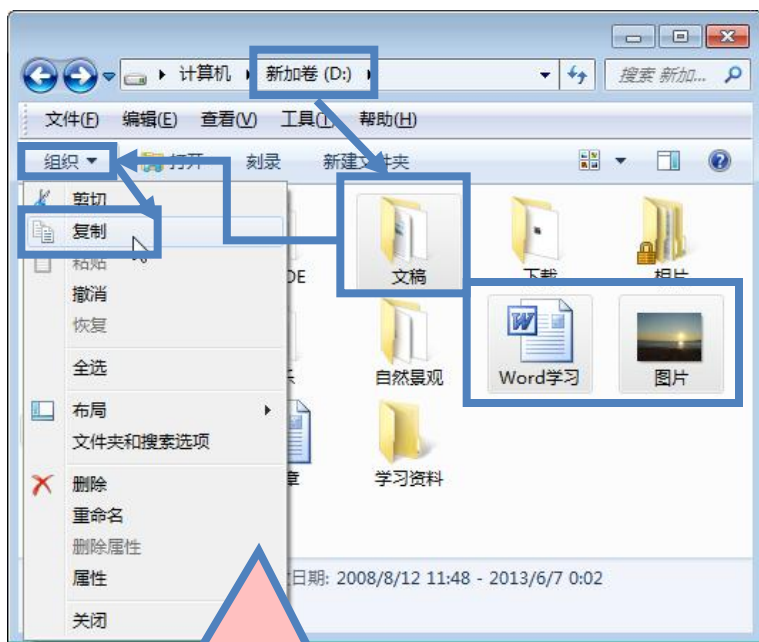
计算机 ▸ 新加卷 (D:) ▸

搜索 新加...

文件(F) 编辑(E) 查看(V) 工具(T) 帮助(H)

组织 ▾ 打开 刻录 新建文件夹

剪切
复制
粘贴
撤消
恢复
全选
布局
文件夹和搜索选项
删除
重命名
删除属性
属性
关闭

DE
文稿
下载
相片
自然景观
Word学习
图片
学习资料

日期: 2008/8/12 11:48 - 2013/6/7 0:02